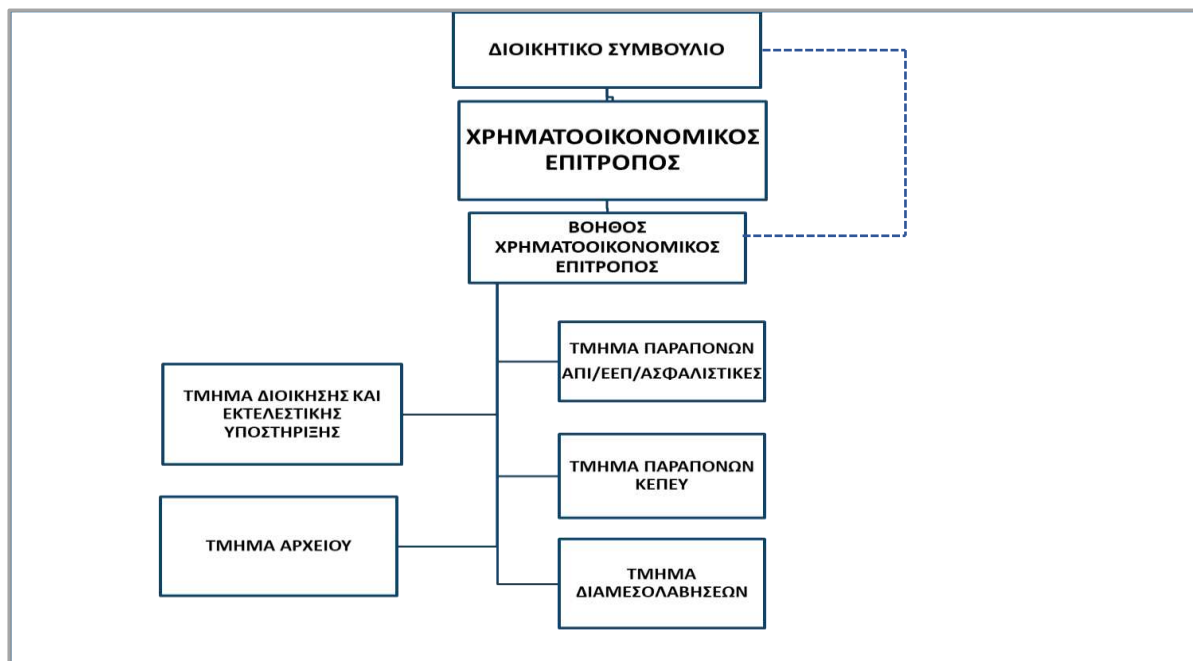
ΔΙΟΙΚΗΤΙΚΟ ΣΥΜΒΟΥΛΙΟ

ΧΡΗΜΑΤΟΟΙΚΟΝΟΜΙΚΟΣ ΕΠΙΤΡΟΠΟΣ

ΒΟΗΘΟΣ ΧΡΗΜΑΤΟΟΙΚΟΝΟΜΙΚΟΣ ΕΠΙΤΡΟΠΟΣ

ΤΜΗΜΑ ΠΑΡΑΠΟΝΩΝ ΑΠΙ/ΕΕΠ/ΑΣΦΑΛΙΣΤΙΚΕΣ

ΤΜΗΜΑ ΔΙΟΙΚΗΣΗΣ ΚΑΙ ΕΚΤΕΛΕΣΤΙΚΗΣ ΥΠΟΣΤΗΡΙΞΗΣ

ΤΜΗΜΑ ΠΑΡΑΠΟΝΩΝ ΚΕΠΕΥ

ΤΜΗΜΑ ΑΡΧΕΙΟΥ

ΤΜΗΜΑ ΔΙΑΜΕΣΟΛΑΒΗΣΕΩΝ